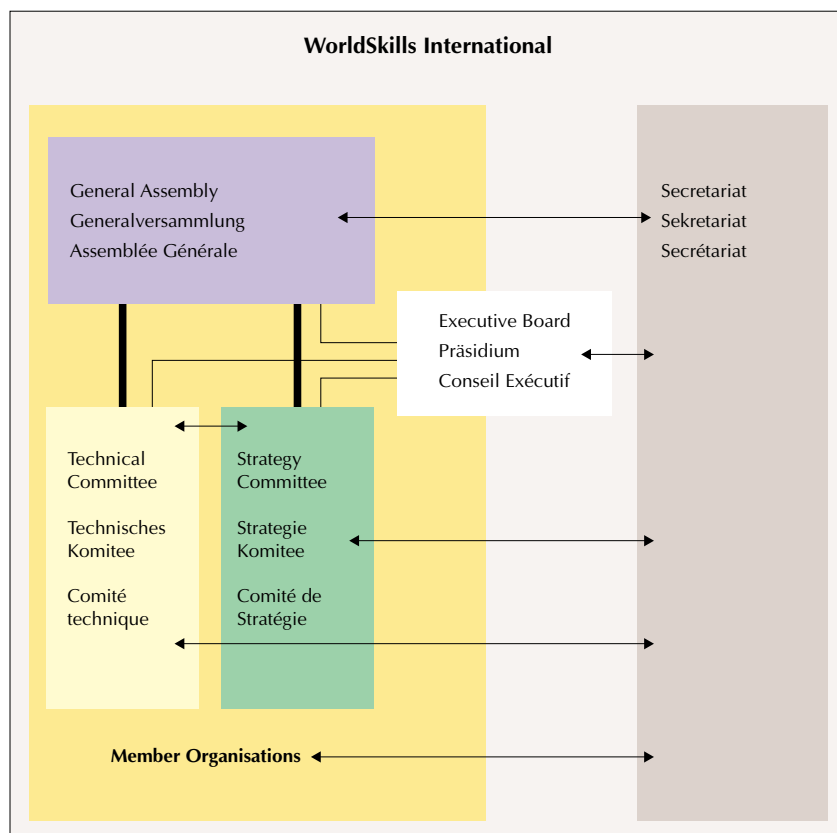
WorldSkills International

General Assembly
Generalversammlung
Assemblée Générale

Secretariat
Sekretariat
Secrétariat

Executive Board
Präsidium
Conseil Exécutif

Technical Committee

Technisches Komitee

Comité technique

Strategy Committee

Strategie Komitee

Comité de Stratégie

Member Organisations